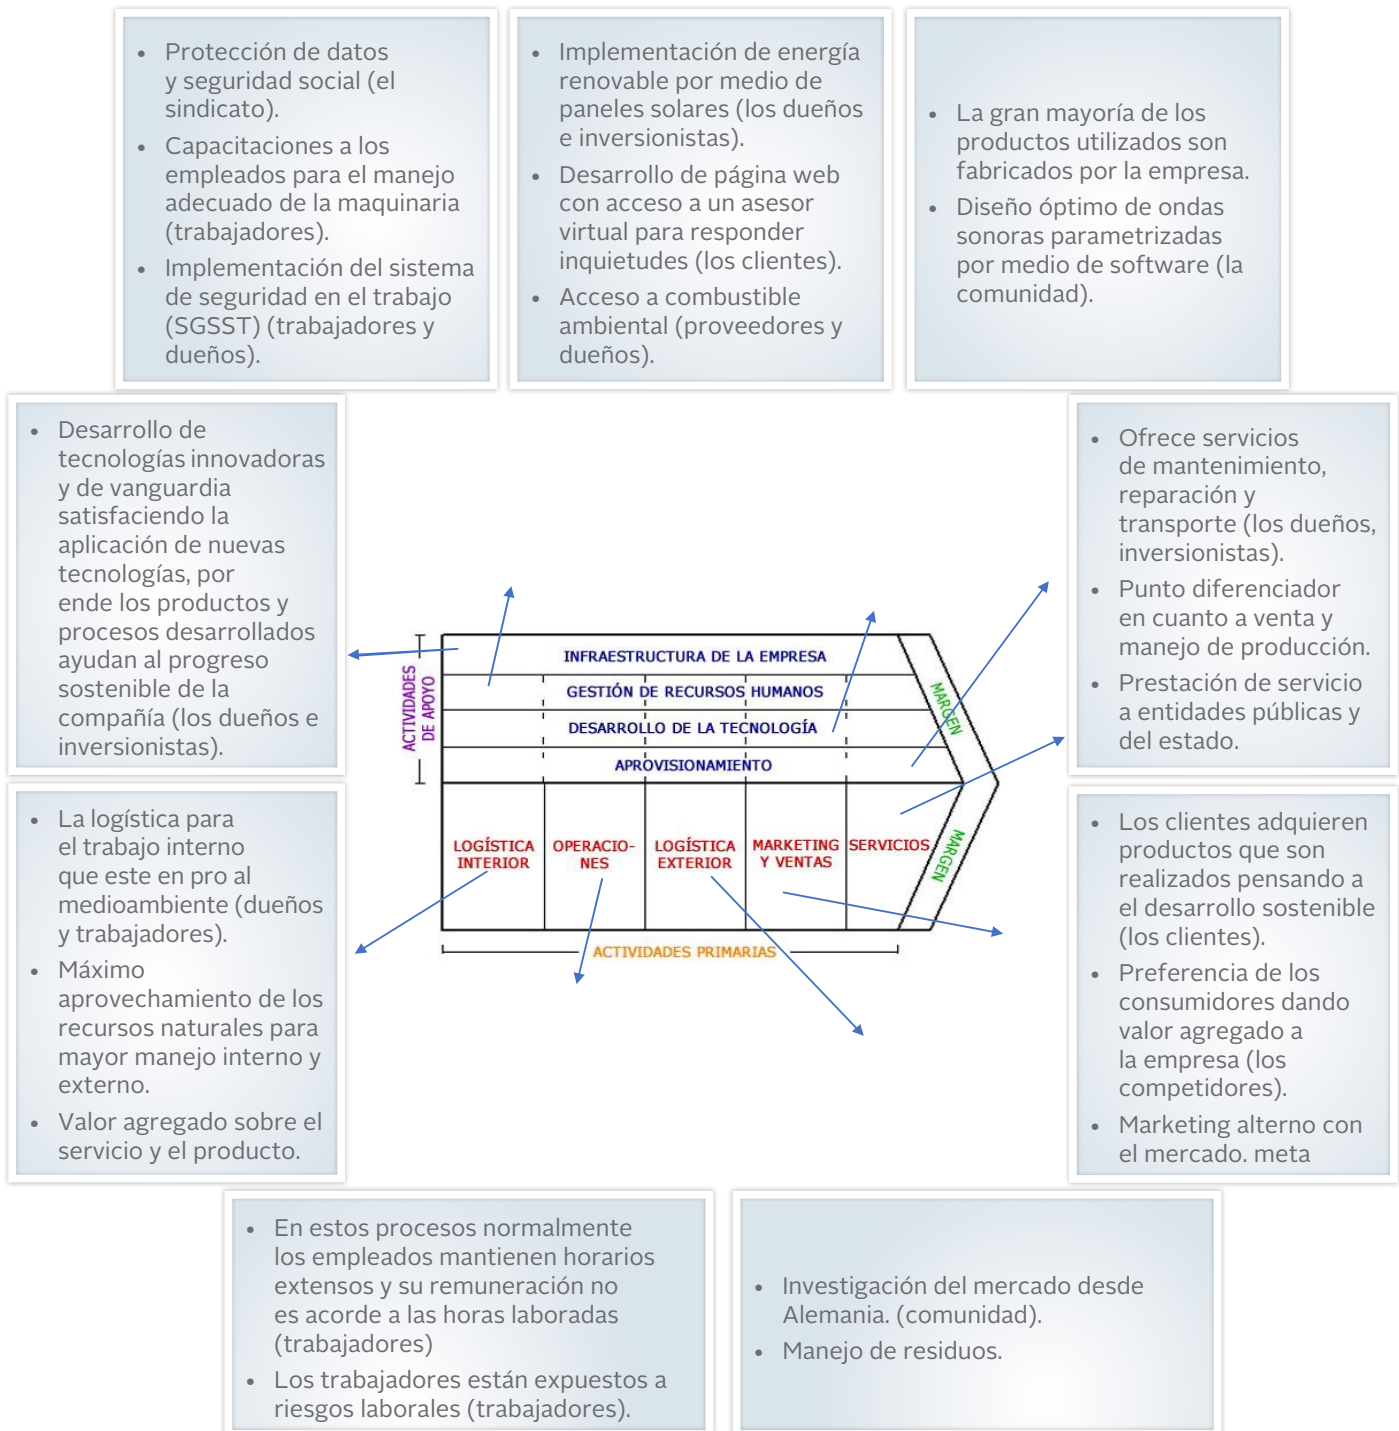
- Protección de datos y seguridad social (el sindicato).
- Capacitaciones a los empleados para el manejo adecuado de la maquinaria (trabajadores).
- Implementación del sistema de seguridad en el trabajo (SGSST) (trabajadores y dueños).

- Implementación de energía renovable por medio de paneles solares (los dueños e inversionistas).
- Desarrollo de página web con acceso a un asesor virtual para responder inquietudes (los clientes).
- Acceso a combustible ambiental (proveedores y dueños).

- La gran mayoría de los productos utilizados son fabricados por la empresa.
- Diseño óptimo de ondas sonoras parametrizadas por medio de software (la comunidad).

- Desarrollo de tecnologías innovadoras y de vanguardia satisfaciendo la aplicación de nuevas tecnologías, por ende los productos y procesos desarrollados ayudan al progreso sostenible de la compañía (los dueños e inversionistas).

ACTIVIDADES DE APOYO

INFRAESTRUCTURA DE LA EMPRESA

GESTIÓN DE RECURSOS HUMANOS

DESARROLLO DE LA TECNOLOGÍA

APROVISIONAMIENTO

MARGEN

LOGÍSTICA INTERIOR

OPERACIONES

LOGÍSTICA EXTERIOR

MARKETING Y VENTAS

SERVICIOS

MARGEN

ACTIVIDADES PRIMARIAS

- Ofrece servicios de mantenimiento, reparación y transporte (los dueños, inversionistas).
- Punto diferenciador en cuanto a venta y manejo de producción.
- Prestación de servicio a entidades públicas y del estado.

- La logística para el trabajo interno que este en pro al medioambiente (dueños y trabajadores).
- Máximo aprovechamiento de los recursos naturales para mayor manejo interno y externo.
- Valor agregado sobre el servicio y el producto.

- Los clientes adquieren productos que son realizados pensando a el desarrollo sostenible (los clientes).
- Preferencia de los consumidores dando valor agregado a la empresa (los competidores).
- Marketing alterno con el mercado. meta

- En estos procesos normalmente los empleados mantienen horarios extensos y su remuneración no es acorde a las horas laboradas (trabajadores)
- Los trabajadores están expuestos a riesgos laborales (trabajadores).

- Investigación del mercado desde Alemania. (comunidad).
- Manejo de residuos.